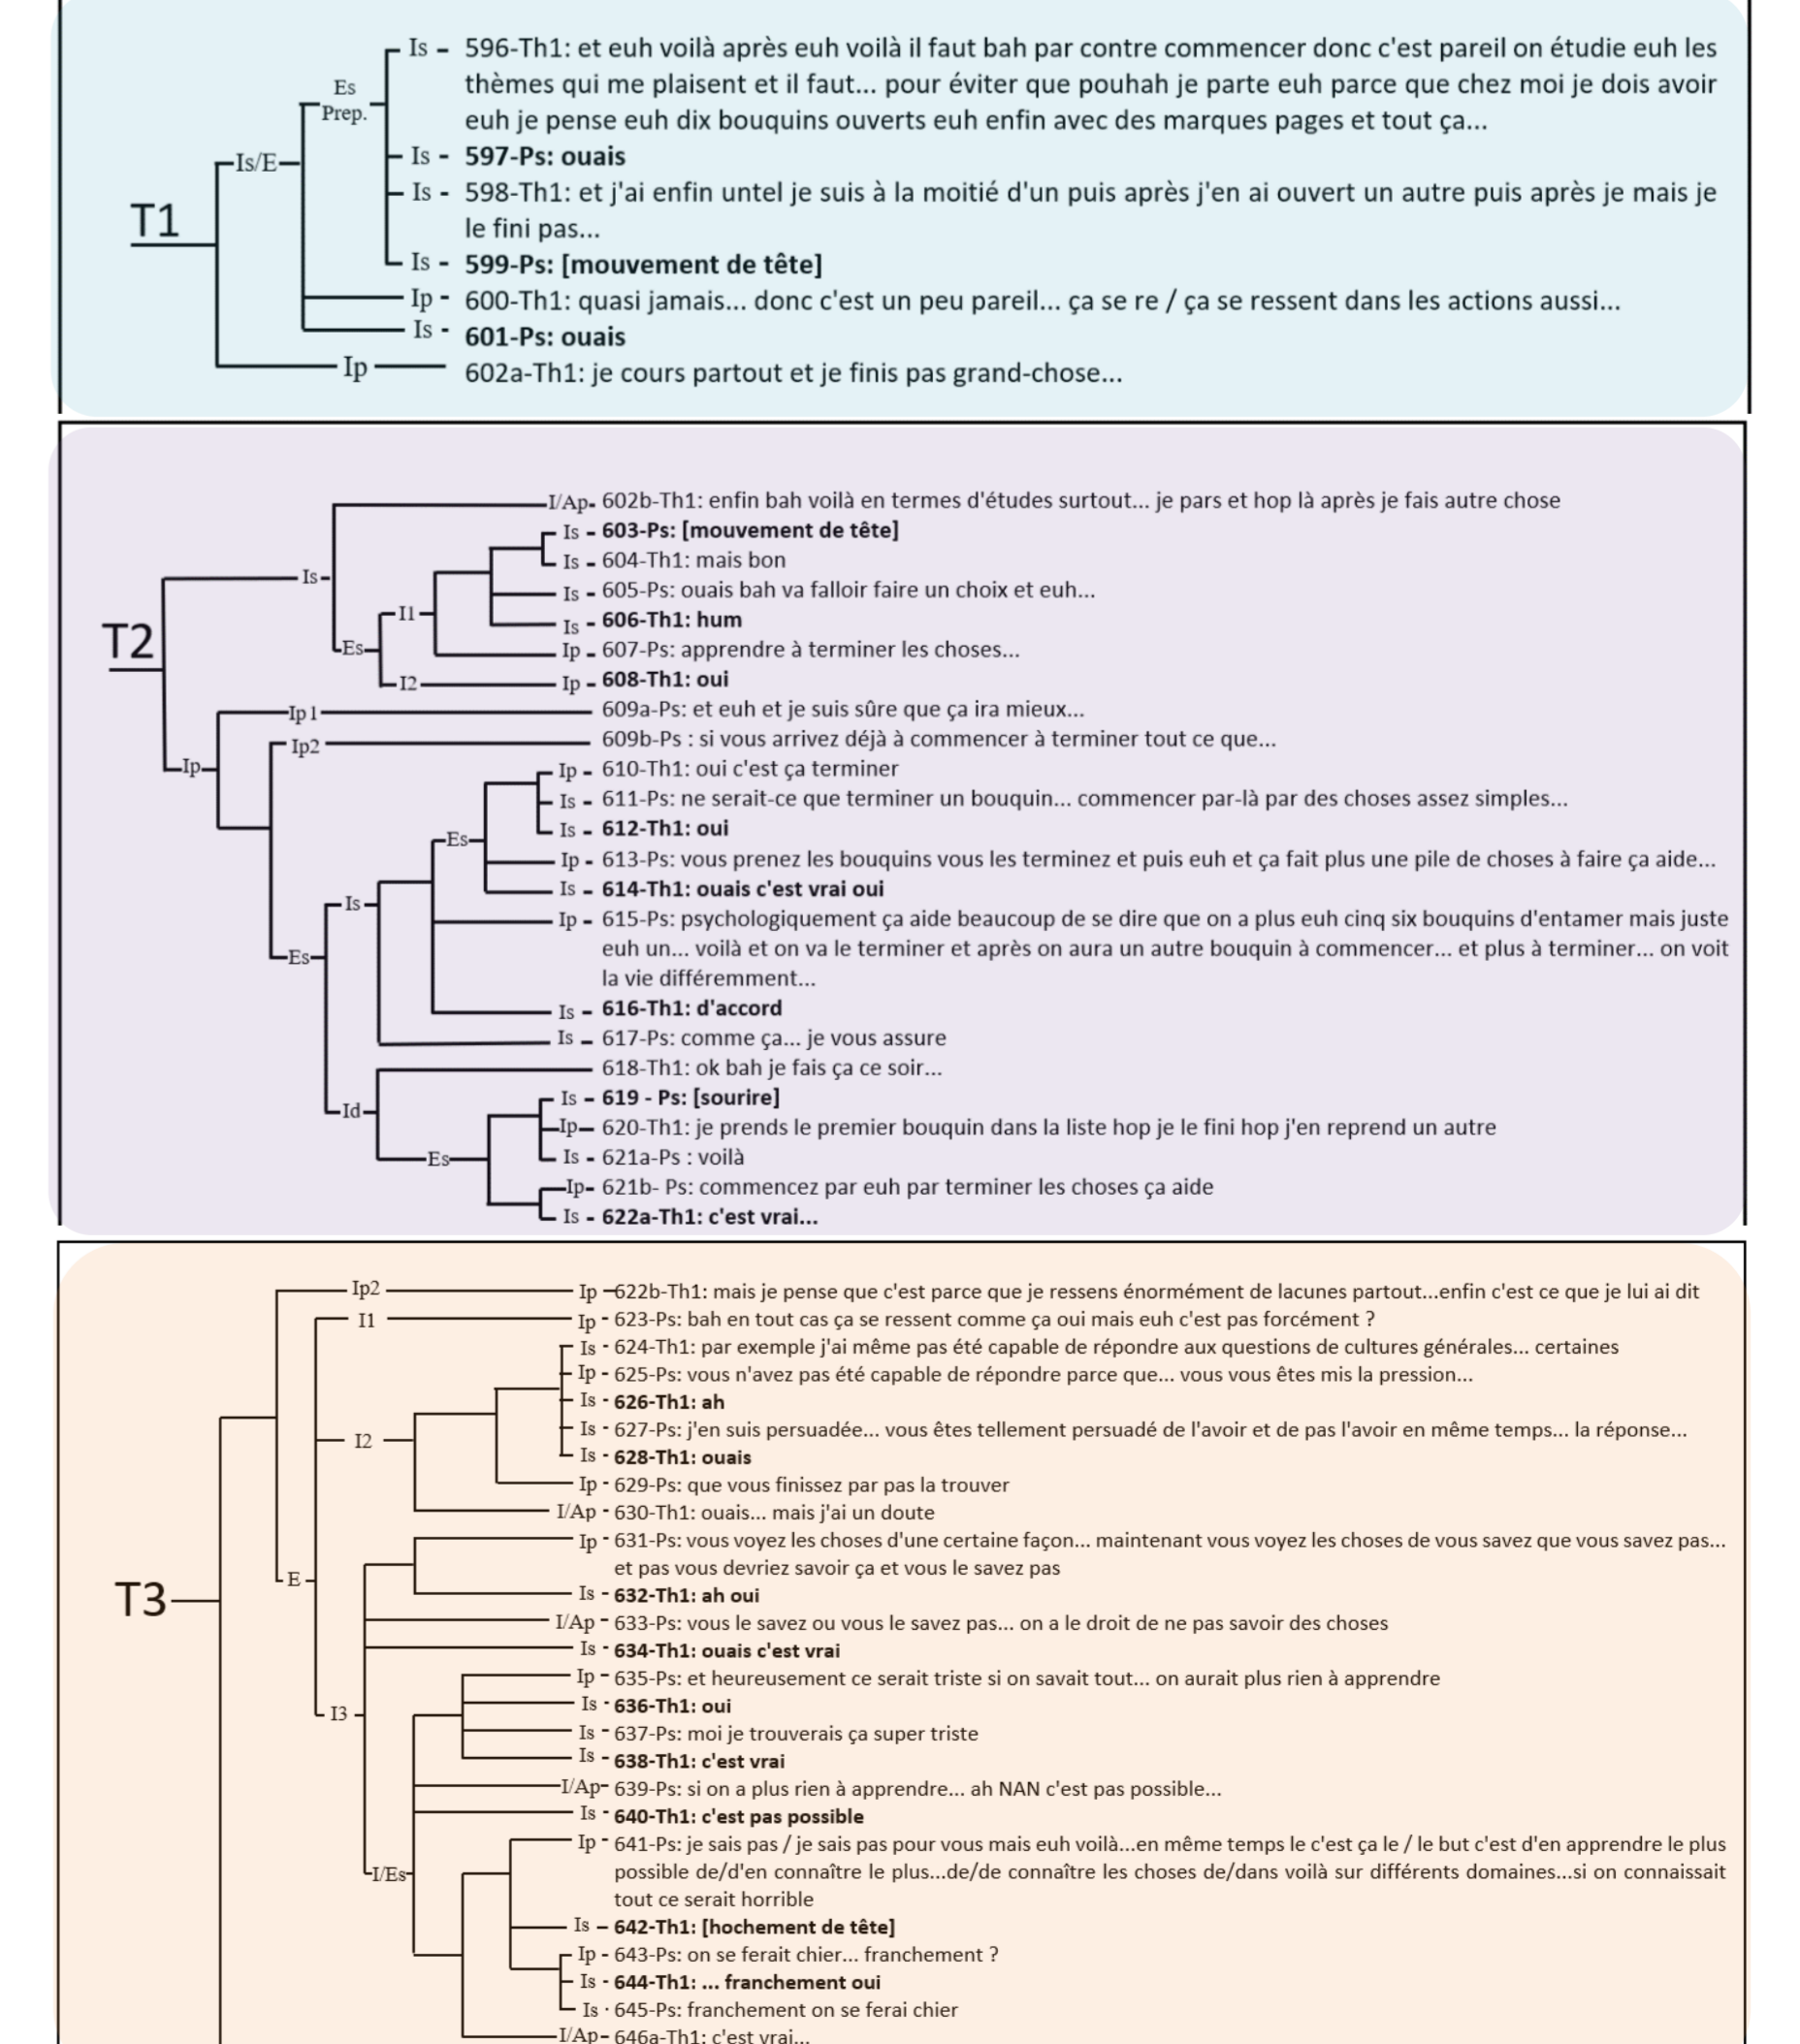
T1
Is/E
Es Prep.
Is - 596-Th1: et euh voilà après euh voilà il faut bah par contre commencer donc c'est pareil on étudie euh les thèmes qui me plaisent et il faut... pour éviter que pouhah je parte euh parce que chez moi je dois avoir euh je pense euh dix bouquins ouverts euh enfin avec des marques pages et tout ça...
Is - **597-Ps: ouais**
Is - 598-Th1: et j'ai enfin untel je suis à la moitié d'un puis après j'en ai ouvert un autre puis après je mais je le fini pas...
Is - **599-Ps: [mouvement de tête]**
Ip - 600-Th1: quasi jamais... donc c'est un peu pareil... ça se re / ça se ressent dans les actions aussi...
Is - **601-Ps: ouais**
Ip - 602a-Th1: je cours partout et je finis pas grand-chose...

T2
Is
Es
I1
I2
Ip
Ip 1
Ip2
Es
Is
Id
Es
I/Ap- 602b-Th1: enfin bah voilà en termes d'études surtout... je pars et hop là après je fais autre chose
Is - **603-Ps: [mouvement de tête]**
Is - 604-Th1: mais bon
Is - 605-Ps: ouais bah va falloir faire un choix et euh...
Is - **606-Th1: hum**
Ip - 607-Ps: apprendre à terminer les choses...
Ip - **608-Th1: oui**
609a-Ps: et euh et je suis sûre que ça ira mieux...
609b-Ps : si vous arrivez déjà à commencer à terminer tout ce que...
Ip - 610-Th1: oui c'est ça terminer
Is - 611-Ps: ne serait-ce que terminer un bouquin... commencer par-là par des choses assez simples...
Is - **612-Th1: oui**
Ip - 613-Ps: vous prenez les bouquins vous les terminez et puis euh et ça fait plus une pile de choses à faire ça aide...
Is - **614-Th1: ouais c'est vrai oui**
Ip - 615-Ps: psychologiquement ça aide beaucoup de se dire que on a plus euh cinq six bouquins d'entamer mais juste euh un... voilà et on va le terminer et après on aura un autre bouquin à commencer... et plus à terminer... on voit la vie différemment...
Is - **616-Th1: d'accord**
Is - 617-Ps: comme ça... je vous assure
618-Th1: ok bah je fais ça ce soir...
Is - **619 - Ps: [sourire]**
Ip - 620-Th1: je prends le premier bouquin dans la liste hop je le fini hop j'en reprend un autre
Is - 621a-Ps : voilà
Ip- 621b- Ps: commencez par euh par terminer les choses ça aide
Is - **622a-Th1: c'est vrai...**

T3
Ip2
I1
I2
E
I3
I/Es
Ip - 622b-Th1: mais je pense que c'est parce que je ressens énormément de lacunes partout...enfin c'est ce que je lui ai dit
Ip - 623-Ps: bah en tout cas ça se ressent comme ça oui mais euh c'est pas forcément ?
Is - 624-Th1: par exemple j'ai même pas été capable de répondre aux questions de cultures générales... certaines
Ip - 625-Ps: vous n'avez pas été capable de répondre parce que... vous vous êtes mis la pression...
Is - **626-Th1: ah**
Is - 627-Ps: j'en suis persuadée... vous êtes tellement persuadé de l'avoir et de pas l'avoir en même temps... la réponse...
Is - **628-Th1: ouais**
Ip - 629-Ps: que vous finissez par pas la trouver
I/Ap - 630-Th1: ouais... mais j'ai un doute
Ip - 631-Ps: vous voyez les choses d'une certaine façon... maintenant vous voyez les choses de vous savez que vous savez pas... et pas vous devriez savoir ça et vous le savez pas
Is - **632-Th1: ah oui**
I/Ap - 633-Ps: vous le savez ou vous le savez pas... on a le droit de ne pas savoir des choses
Is - **634-Th1: ouais c'est vrai**
Ip - 635-Ps: et heureusement ce serait triste si on savait tout... on aurait plus rien à apprendre
Is - **636-Th1: oui**
Is - 637-Ps: moi je trouverais ça super triste
Is - **638-Th1: c'est vrai**
I/Ap- 639-Ps: si on a plus rien à apprendre... ah NAN c'est pas possible...
Is - **640-Th1: c'est pas possible**
Ip - 641-Ps: je sais pas / je sais pas pour vous mais euh voilà...en même temps le c'est ça le / le but c'est d'en apprendre le plus possible de/d'en connaître le plus...de/de connaître les choses de/dans voilà sur différents domaines...si on connaissait tout ce serait horrible
Is - **642-Th1: [hochement de tête]**
Ip - 643-Ps: on se ferait chier... franchement ?
Is - **644-Th1: ... franchement oui**
Is - 645-Ps: franchement on se ferai chier
I/Ap - 646a-Th1: c'est vrai...